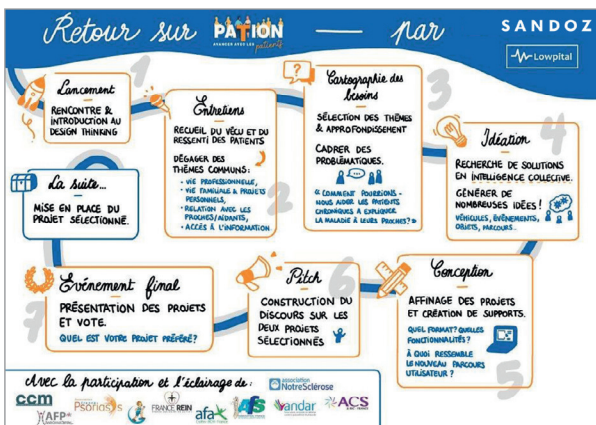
Retour sur PATION AVANCER AVEC LES patients — par SANDOZ

Lowpital

1
Lancement
RENCONTRE & INTRODUCTION AU DESIGN THINKING

2
Entretiens
RECUEIL DU VÉCU ET DU RESSENTI DES PATIENTS
DÉGAGER DES THÈMES COMMUNS:
· VIE PROFESSIONNELLE,
· VIE FAMILIALE & PROJETS PERSONNELS,
· RELATION AVEC LES PROCHES/AIDANTS,
· ACCÈS À L'INFORMATION

3
Cartographie des besoins
SÉLECTION DES THÈMES & APPROFONDISSEMENT
CADRER DES PROBLÉMATIQUES.
« COMMENT POURRIONS-NOUS AIDER LES PATIENTS CHRONIQUES À EXPLIQUER LA MALADIE À LEURS PROCHES? »

4
Idéation
RECHERCHE DE SOLUTIONS EN INTELLIGENCE COLLECTIVE.
GÉNÉRER DE NOMBREUSES IDÉES!
VÉHICULES, ÉVÉNEMENTS, OBJETS, PARCOURS...

5
Conception
AFFINAGE DES PROJETS ET CRÉATION DE SUPPORTS.
QUEL FORMAT? QUELLES FONCTIONNALITÉS?
À QUOI RESSEMBLE LE NOUVEAU PARCOURS UTILISATEUR?

6
Pitch
CONSTRUCTION DU DISCOURS SUR LES DEUX PROJETS SÉLECTIONNÉS

7
Événement final
PRÉSENTATION DES PROJETS ET VOTE.
QUEL EST VOTRE PROJET PRÉFÉRÉ?

La suite...
MISE EN PLACE DU PROJET SÉLECTIONNÉ.

Avec la participation et l'éclairage de :
CCM AFP Psoriasis FRANCE REIN afa AFS andar association NotreSclérose ACS